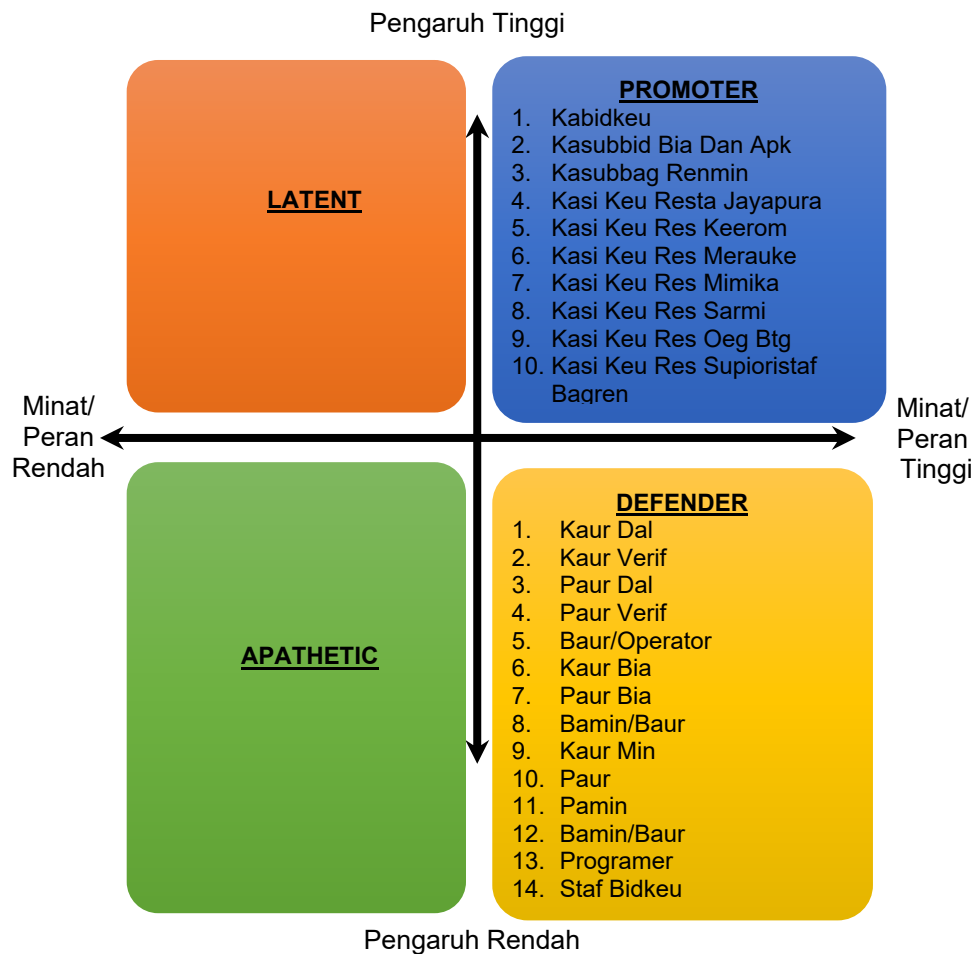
Pengaruh Tinggi

LATENT

PROMOTER
1. Kabidkeu
2. Kasubbid Bia Dan Apk
3. Kasubbag Renmin
4. Kasi Keu Resta Jayapura
5. Kasi Keu Res Keerom
6. Kasi Keu Res Merauke
7. Kasi Keu Res Mimika
8. Kasi Keu Res Sarmi
9. Kasi Keu Res Oeg Btg
10. Kasi Keu Res Supioristaf Bagren

Minat/ Peran Rendah

Minat/ Peran Tinggi

APATHETIC

DEFENDER
1. Kaur Dal
2. Kaur Verif
3. Paur Dal
4. Paur Verif
5. Baur/Operator
6. Kaur Bia
7. Paur Bia
8. Bamin/Baur
9. Kaur Min
10. Paur
11. Pamin
12. Bamin/Baur
13. Programer
14. Staf Bidkeu

Pengaruh Rendah